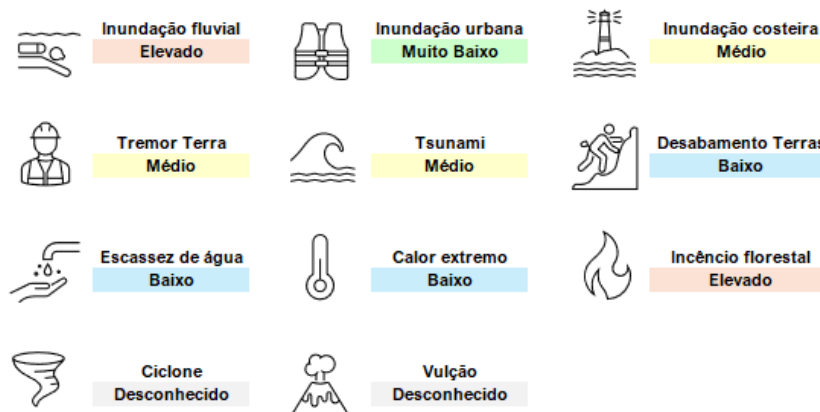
Inundação fluvial
Elevado

Inundação urbana
Muito Baixo

Inundação costeira
Médio

Tremor Terra
Médio

Tsunami
Médio

Desabamento Terras
Baixo

Escassez de água
Baixo

Calor extremo
Baixo

Incêncio florestal
Elevado

Ciclone
Desconhecido

Vulção
Desconhecido